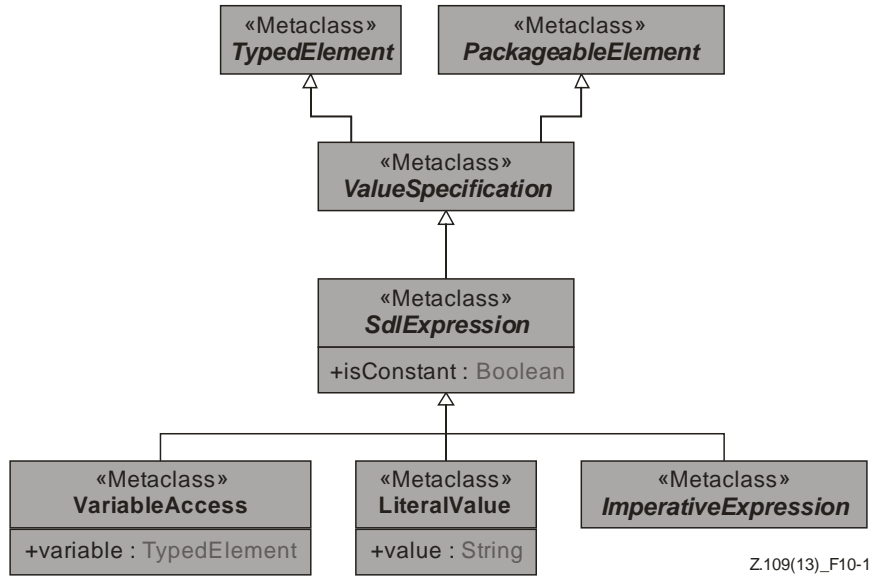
«Metaclass»
TypedElement

«Metaclass»
PackageableElement

«Metaclass»
ValueSpecification

«Metaclass»
SdlExpression
+isConstant : Boolean

«Metaclass»
VariableAccess
+variable : TypedElement

«Metaclass»
LiteralValue
+value : String

«Metaclass»
ImperativeExpression

Z.109(13)_F10-1